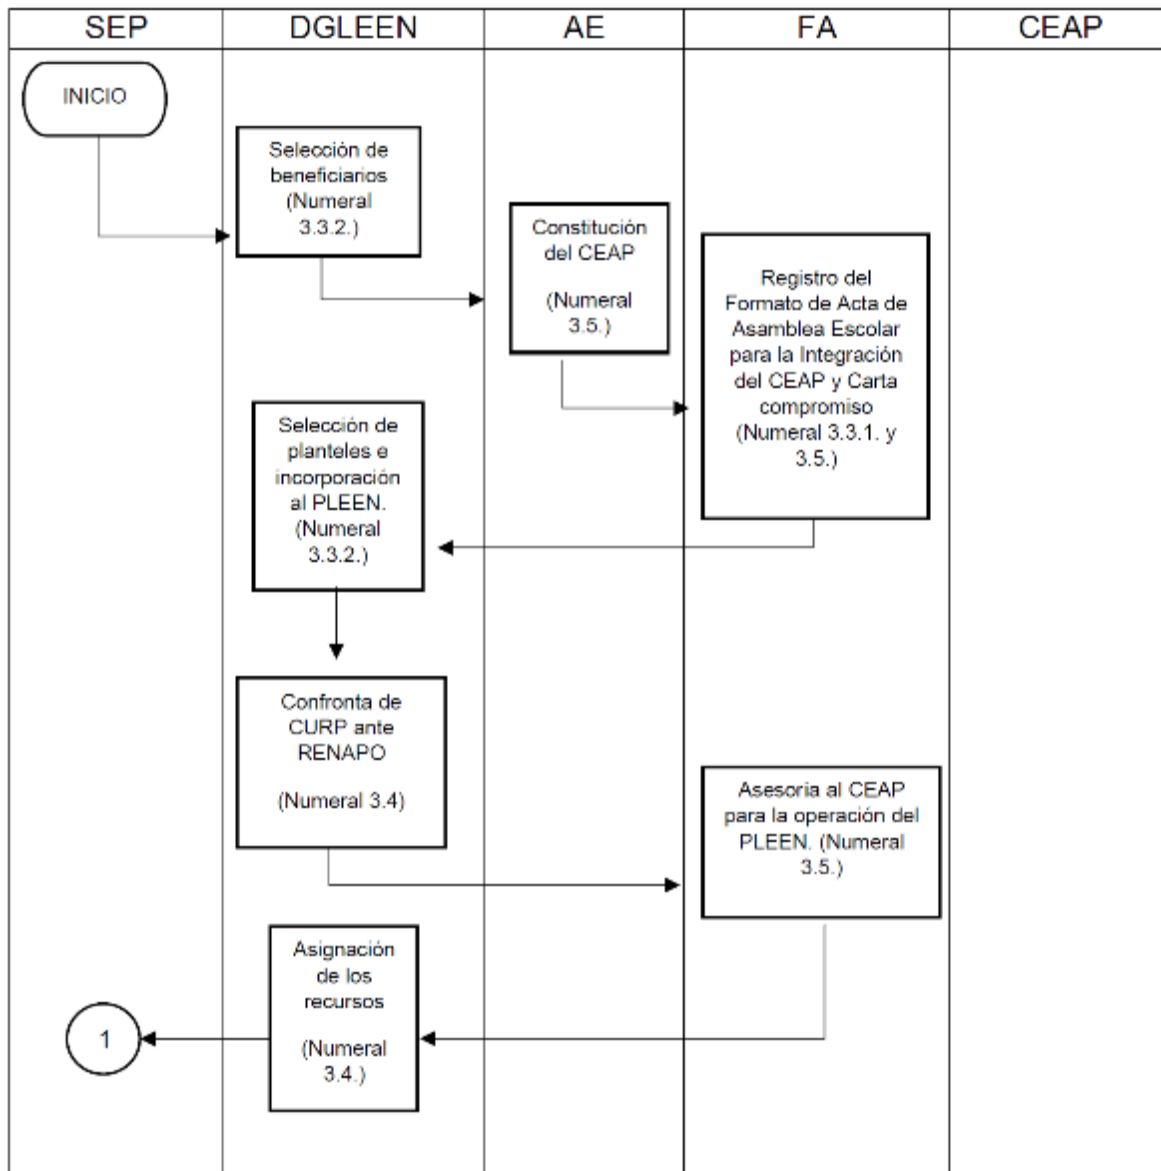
| SEP | DGLEEN | AE | FA | CEAP |
|---|---|---|---|---|

INICIO

Selección de beneficiarios (Numeral 3.3.2.)

Constitución del CEAP

(Numeral 3.5.)

Registro del Formato de Acta de Asamblea Escolar para la Integración del CEAP y Carta compromiso (Numeral 3.3.1. y 3.5.)

Selección de planteles e incorporación al PLEEN. (Numeral 3.3.2.)

Confronta de CURP ante RENAPO

(Numeral 3.4)

Asesoria al CEAP para la operación del PLEEN. (Numeral 3.5.)

Asignación de los recursos

(Numeral 3.4.)

1